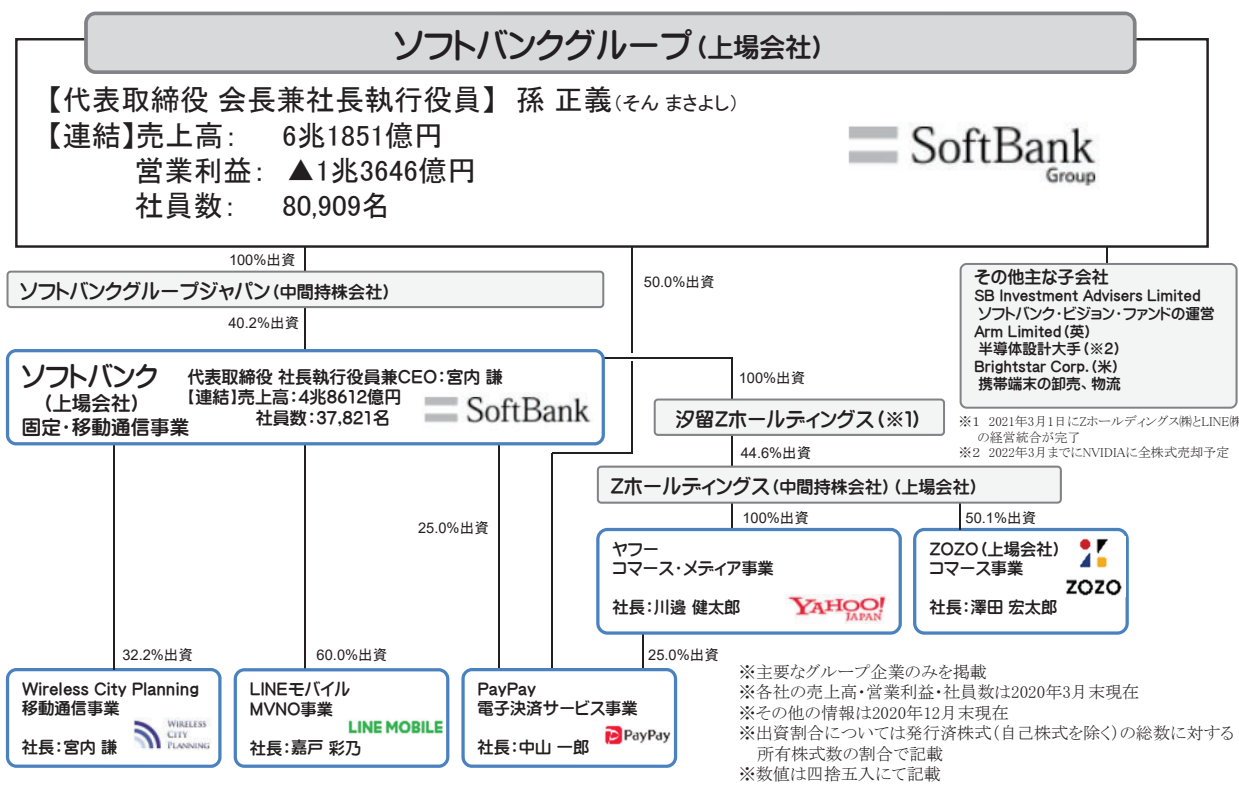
ソフトバンクグループ(上場会社)

【代表取締役 会長兼社長執行役員】 孫 正義(そん まさよし)
【連結】売上高: 6兆1851億円
営業利益: ▲1兆3646億円
社員数: 80,909名

SoftBank Group

100%出資

ソフトバンクグループジャパン(中間持株会社)

40.2%出資

50.0%出資

その他主な子会社
SB Investment Advisers Limited
ソフトバンク・ビジョン・ファンドの運営
Arm Limited(英)
半導体設計大手(※2)
Brightstar Corp.(米)
携帯端末の卸売、物流

※1 2021年3月1日にZホールディングス㈱とLINE㈱の経営統合が完了
※2 2022年3月までにNVIDIAに全株式売却予定

ソフトバンク
(上場会社)
固定・移動通信事業
代表取締役 社長執行役員兼CEO:宮内 謙
【連結】売上高:4兆8612億円
社員数:37,821名
SoftBank

100%出資

汐留Zホールディングス(※1)

44.6%出資

Zホールディングス(中間持株会社)(上場会社)

100%出資

50.1%出資

25.0%出資

ヤフー
コマース・メディア事業
社長:川邊 健太郎
YAHOO! JAPAN

ZOZO(上場会社)
コマース事業
社長:澤田 宏太郎
ZOZO

32.2%出資

60.0%出資

25.0%出資

Wireless City Planning
移動通信事業
社長:宮内 謙
WIRELESS CITY PLANNING

LINEモバイル
MVNO事業
社長:嘉戸 彩乃
LINE MOBILE

PayPay
電子決済サービス事業
社長:中山 一郎
PayPay

※主要なグループ企業のみを掲載
※各社の売上高・営業利益・社員数は2020年3月末現在
※その他の情報は2020年12月末現在
※出資割合については発行済株式(自己株式を除く)の総数に対する所有株式数の割合で記載
※数値は四捨五入にて記載